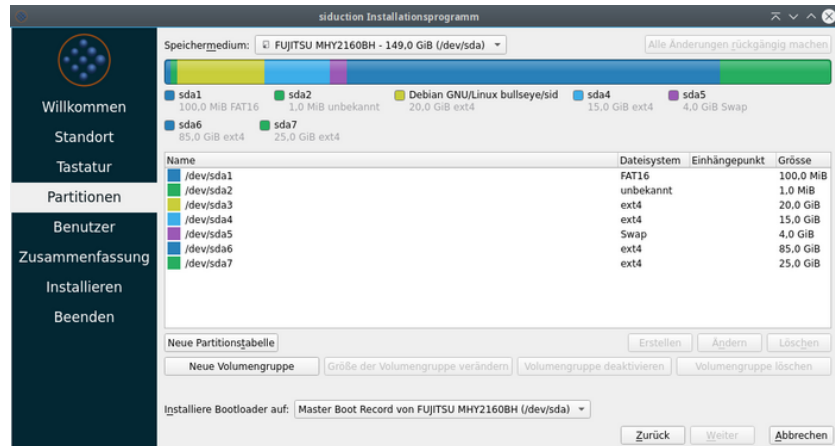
siduction Installationsprogramm

Willkommen
Standort
Tastatur
Partitionen
Benutzer
Zusammenfassung
Installieren
Beenden

Speichermedium: FUJITSU MHY2160BH - 149,0 GiB (/dev/sda)

Alle Änderungen rückgängig machen

sda1 100,0 MiB FAT16
sda2 1,0 MiB unbekannt
Debian GNU/Linux bullseye/sid 20,0 GiB ext4
sda4 15,0 GiB ext4
sda5 4,0 GiB Swap
sda6 85,0 GiB ext4
sda7 25,0 GiB ext4

| Name | Dateisystem | Einhängepunkt | Grösse |
|---|---|---|---|
| /dev/sda1 | FAT16 | | 100,0 MiB |
| /dev/sda2 | unbekannt | | 1,0 MiB |
| /dev/sda3 | ext4 | | 20,0 GiB |
| /dev/sda4 | ext4 | | 15,0 GiB |
| /dev/sda5 | Swap | | 4,0 GiB |
| /dev/sda6 | ext4 | | 85,0 GiB |
| /dev/sda7 | ext4 | | 25,0 GiB |

Neue Partitionstabelle
Erstellen
Ändern
Löschen
Neue Volumengruppe
Größe der Volumengruppe verändern
Volumengruppe deaktivieren
Volumengruppe löschen

Installiere Bootloader auf: Master Boot Record von FUJITSU MHY2160BH (/dev/sda)

Zurück
Weiter
Abbrechen